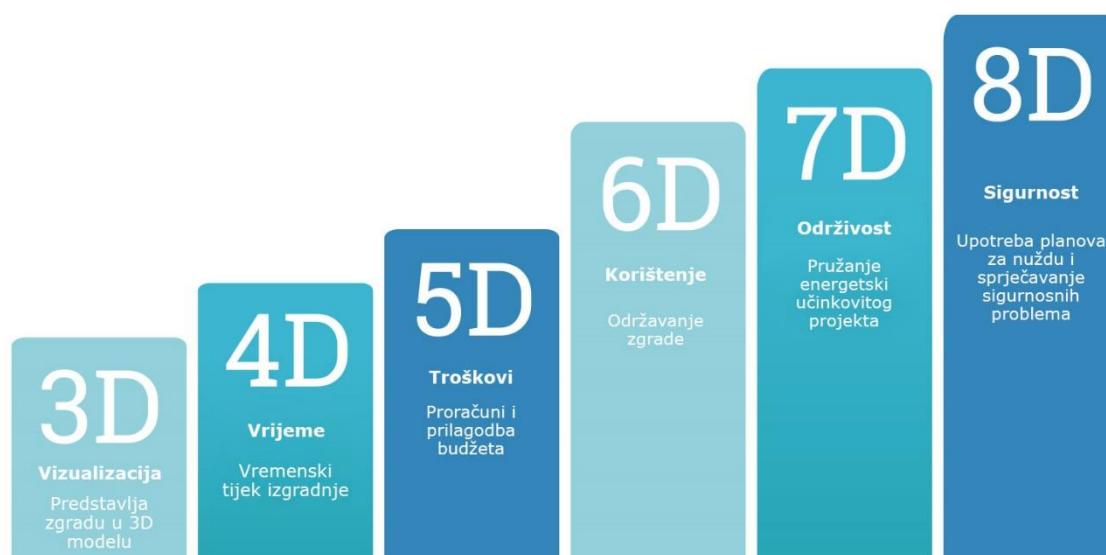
3D

Vizualizacija

Predstavlja zgradu u 3D modelu

4D

Vrijeme

Vremenski tijek izgradnje

5D

Troškovi

Proračuni i prilagodba budžeta

6D

Korištenje

Održavanje zgrade

7D

Održivost

Pružanje energetski učinkovitog projekta

8D

Sigurnost

Upotreba planova za nuždu i sprječavanje sigurnosnih problema